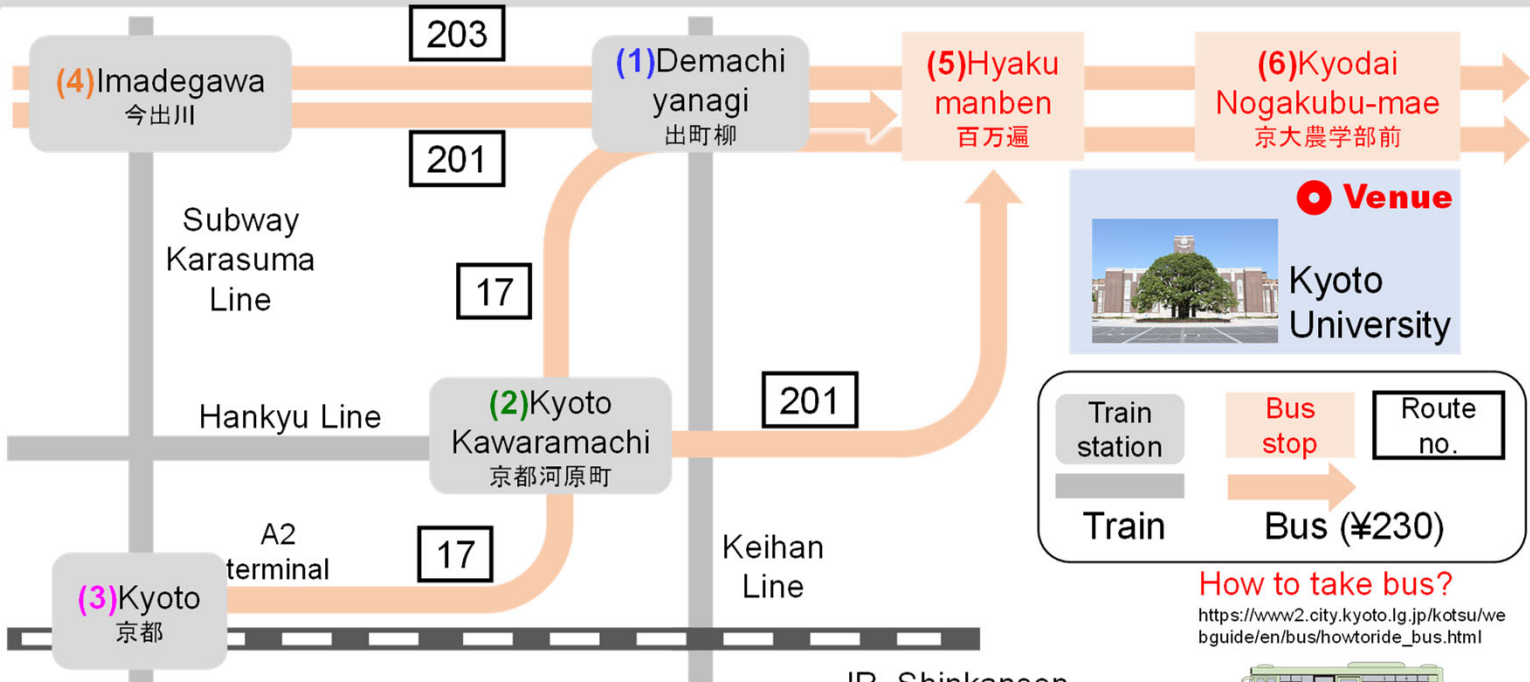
(4)Imadegawa
今出川

203

201

(1)Demachi yanagi
出町柳

(5)Hyaku manben
百万遍

(6)Kyodai Nogakubu-mae
京大農学部前

Venue

Kyoto University

Subway Karasuma Line

17

Hankyu Line

(2)Kyoto Kawaramachi
京都河原町

201

Train station

Bus stop

Route no.

Train

Bus (¥230)

A2 terminal

17

(3)Kyoto
京都

Keihan Line

How to take bus?
https://www2.city.kyoto.lg.jp/kotsu/webguide/en/bus/howtoride_bus.html

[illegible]